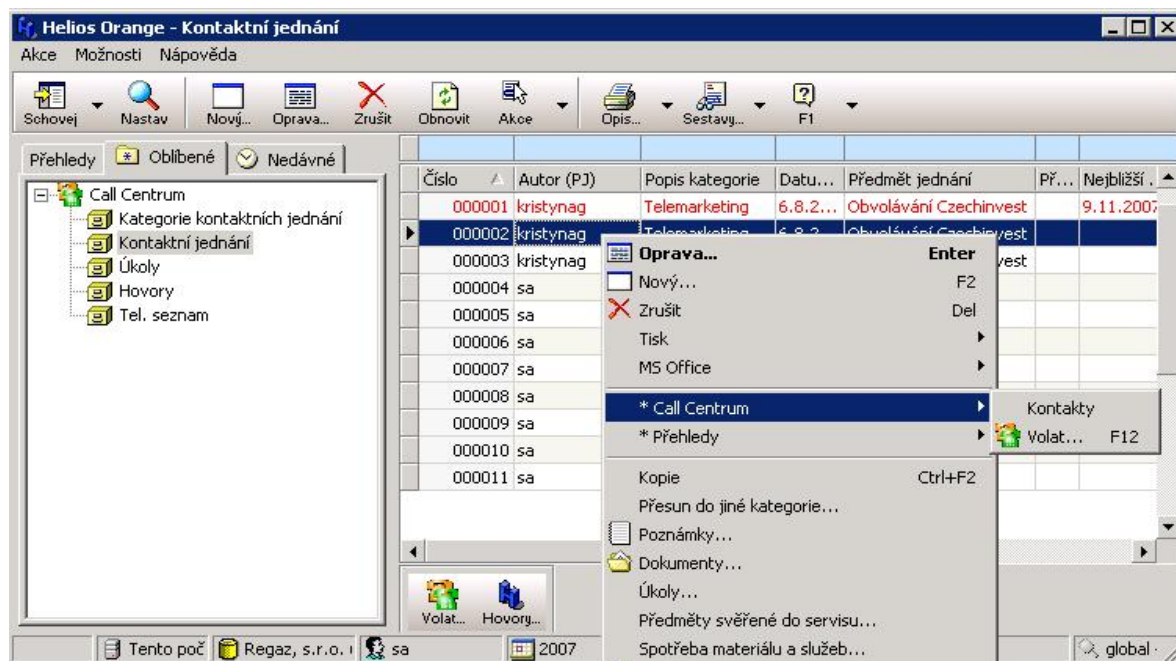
Helios Orange - Kontaktní jednání

Akce Možnosti Nápověda

Schovej Nastav Nový... Oprava... Zrušit Obnovit Akce Opis... Sestavy... F1

Přehledy Oblíbené Nedávné

Call Centrum
Kategorie kontaktních jednání
Kontaktní jednání
Úkoly
Hovory
Tel. seznam

| Číslo | Autor (PJ) | Popis kategorie | Datu... | Předmět jednání | Př... | Nejbližší . |
|---|---|---|---|---|---|---|
| 000001 | kristynag | Telemarketing | 6.8.2... | Obvolávání Czechinvest | | 9.11.2007 |
| 000002 | kristynag | Telemarketing | 6.8.2... | Obvolávání Czechinvest | | |
| 000003 | kristynag | | | vest | | |
| 000004 | sa | | | | | |
| 000005 | sa | | | | | |
| 000006 | sa | | | | | |
| 000007 | sa | | | | | |
| 000008 | sa | | | | | |
| 000009 | sa | | | | | |
| 000010 | sa | | | | | |
| 000011 | sa | | | | | |

Oprava... Enter
Nový... F2
Zrušit Del
Tisk
MS Office
* Call Centrum
* Přehledy
Kopie Ctrl+F2
Přesun do jiné kategorie...
Poznámky...
Dokumenty...
Úkoly...
Předměty svěřené do servisu...
Spotřeba materiálu a služeb...

Kontakty
Volat... F12

Volat... Hovory...

Tento poč Regaz, s.r.o. sa 2007 global